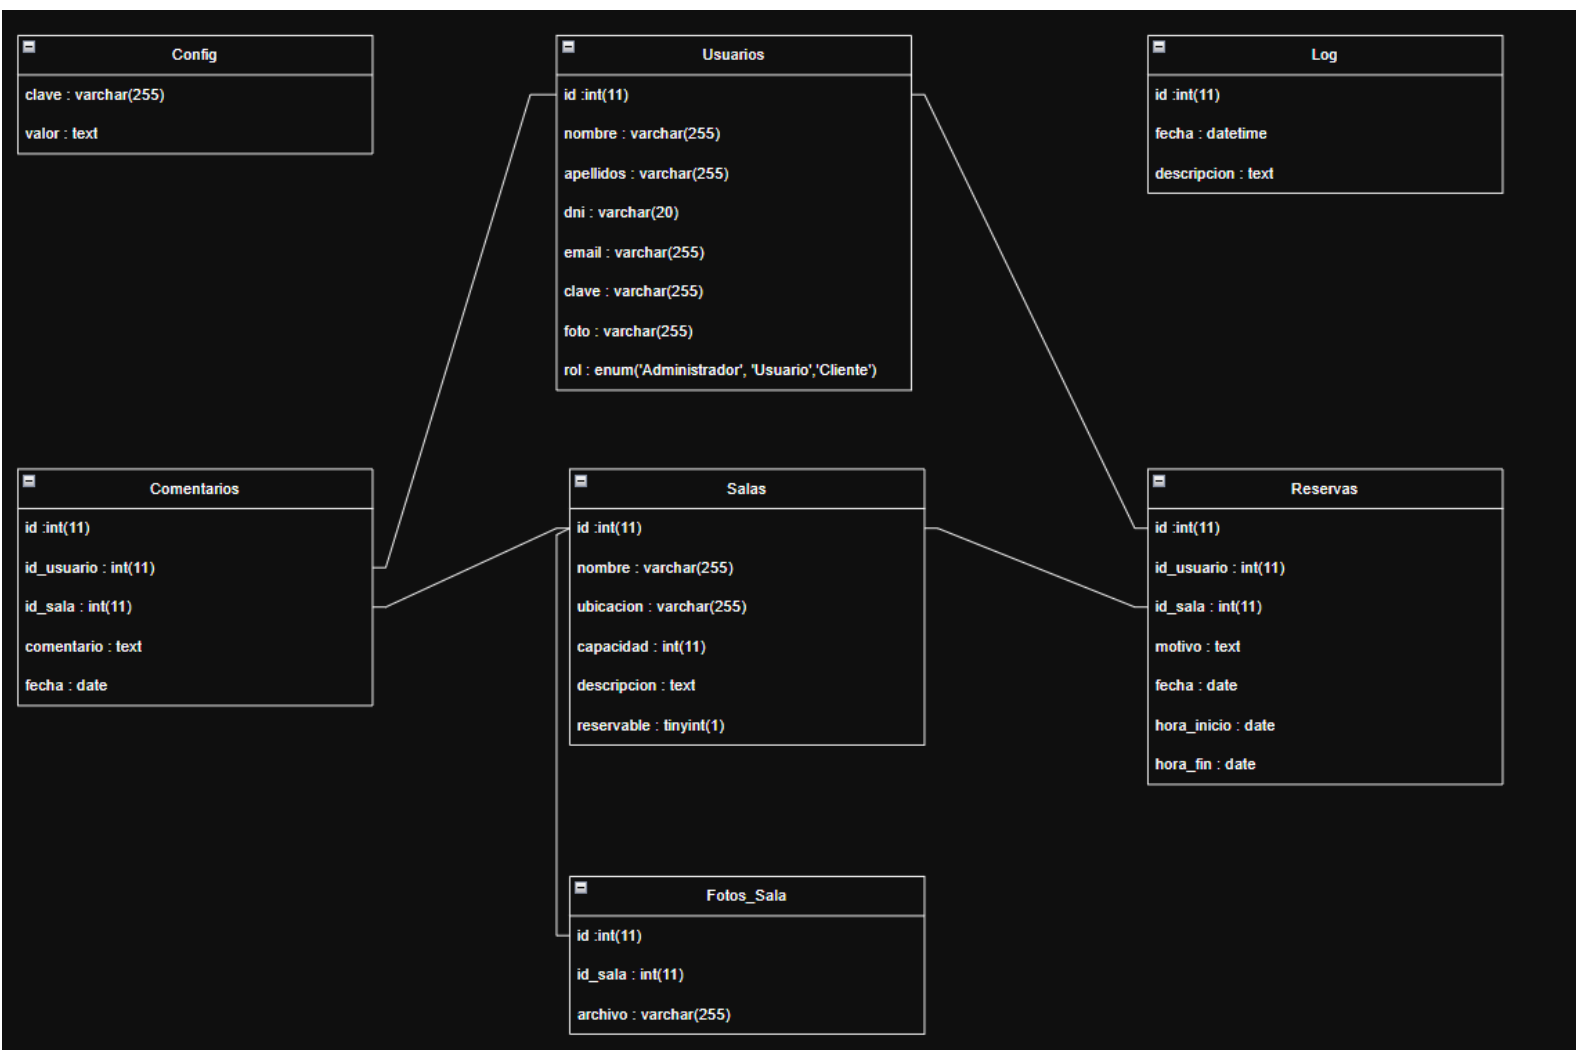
Config

clave : varchar(255)

valor : text

Usuarios

id :int(11)

nombre : varchar(255)

apellidos : varchar(255)

dni : varchar(20)

email : varchar(255)

clave : varchar(255)

foto : varchar(255)

rol : enum('Administrador', 'Usuario','Cliente')

Log

id :int(11)

fecha : datetime

descripcion : text

Comentarios

id :int(11)

id_usuario : int(11)

id_sala : int(11)

comentario : text

fecha : date

Salas

id :int(11)

nombre : varchar(255)

ubicacion : varchar(255)

capacidad : int(11)

descripcion : text

reservable : tinyint(1)

Reservas

id :int(11)

id_usuario : int(11)

id_sala : int(11)

motivo : text

fecha : date

hora_inicio : date

hora_fin : date

Fotos_Sala

id :int(11)

id_sala : int(11)

archivo : varchar(255)